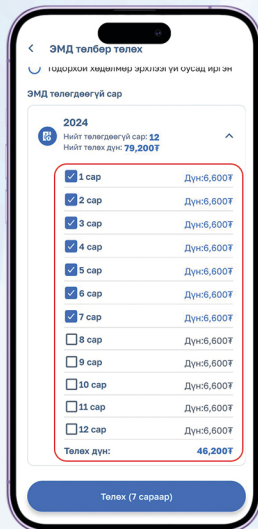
ЭМД төлбөр төлөх

Тодорхой хөдөлмөр эрхлээгүй бусад иргэн

ЭМД төлөгдөөгүй сар

2024
Нийт төлөгдөөгүй сар: 12
Нийт төлөх дүн: 79,200₮

| | |
|---|---|
| 1 сар | Дүн:6,600₮ |
| 2 сар | Дүн:6,600₮ |
| 3 сар | Дүн:6,600₮ |
| 4 сар | Дүн:6,600₮ |
| 5 сар | Дүн:6,600₮ |
| 6 сар | Дүн:6,600₮ |
| 7 сар | Дүн:6,600₮ |
| 8 сар | Дүн:6,600₮ |
| 9 сар | Дүн:6,600₮ |
| 10 сар | Дүн:6,600₮ |
| 11 сар | Дүн:6,600₮ |
| 12 сар | Дүн:6,600₮ |

Төлөх дүн: 46,200₮

Төлөх (7 сараар)